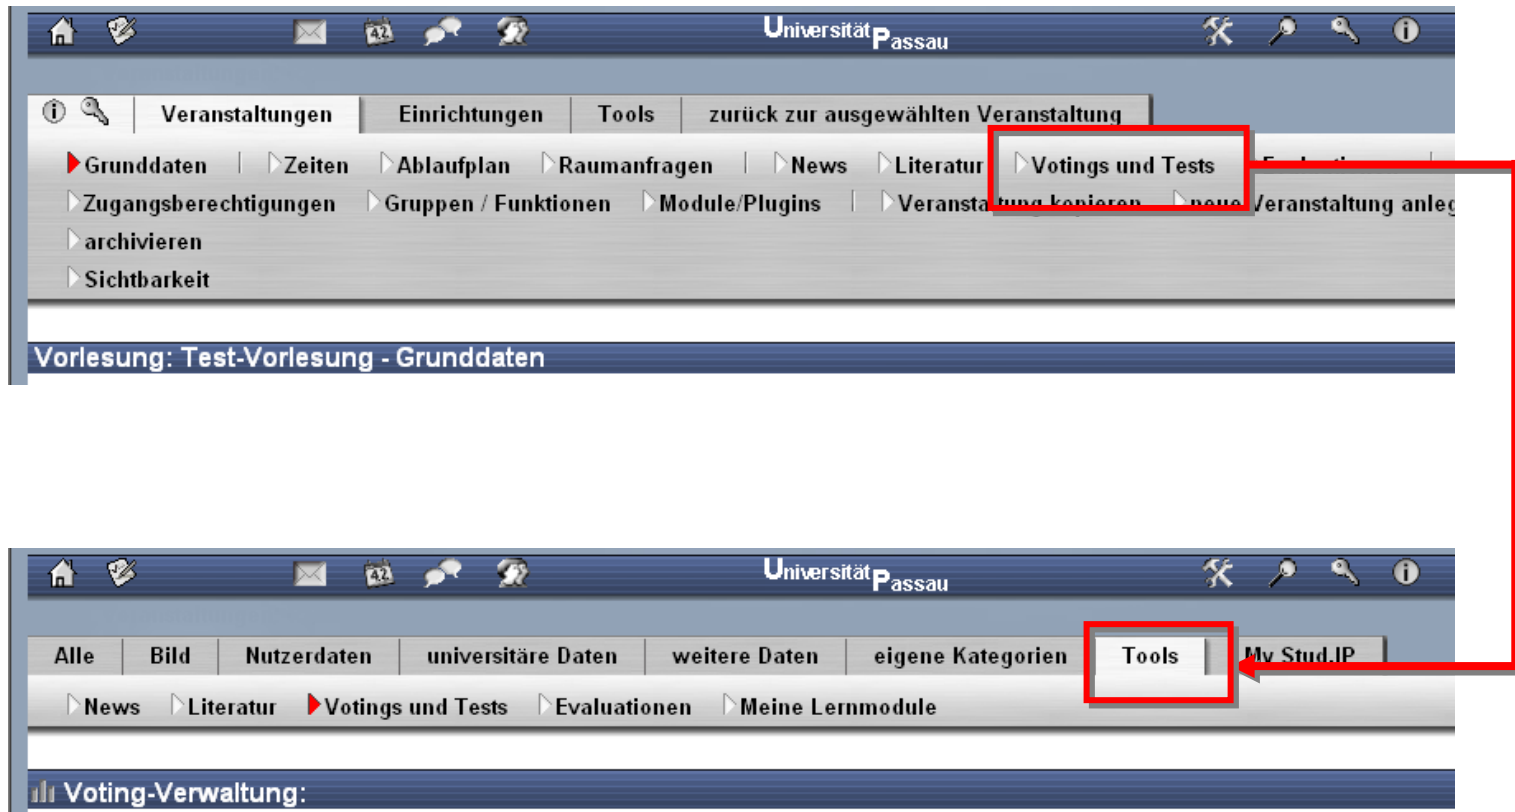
UniversitätPassau

Veranstaltungen | Einrichtungen | Tools | zurück zur ausgewählten Veranstaltung

Grunddaten | Zeiten | Ablaufplan | Raumanfragen | News | Literatur | Votings und Tests | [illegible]
Zugangsberechtigungen | Gruppen / Funktionen | Module/Plugins | Veranstaltung kopieren | neue Veranstaltung anleg
archivieren
Sichtbarkeit

Vorlesung: Test-Vorlesung - Grunddaten

UniversitätPassau

Alle | Bild | Nutzerdaten | universitäre Daten | weitere Daten | eigene Kategorien | Tools | My Stud.IP

News | Literatur | Votings und Tests | Evaluationen | Meine Lernmodule

Voting-Verwaltung: